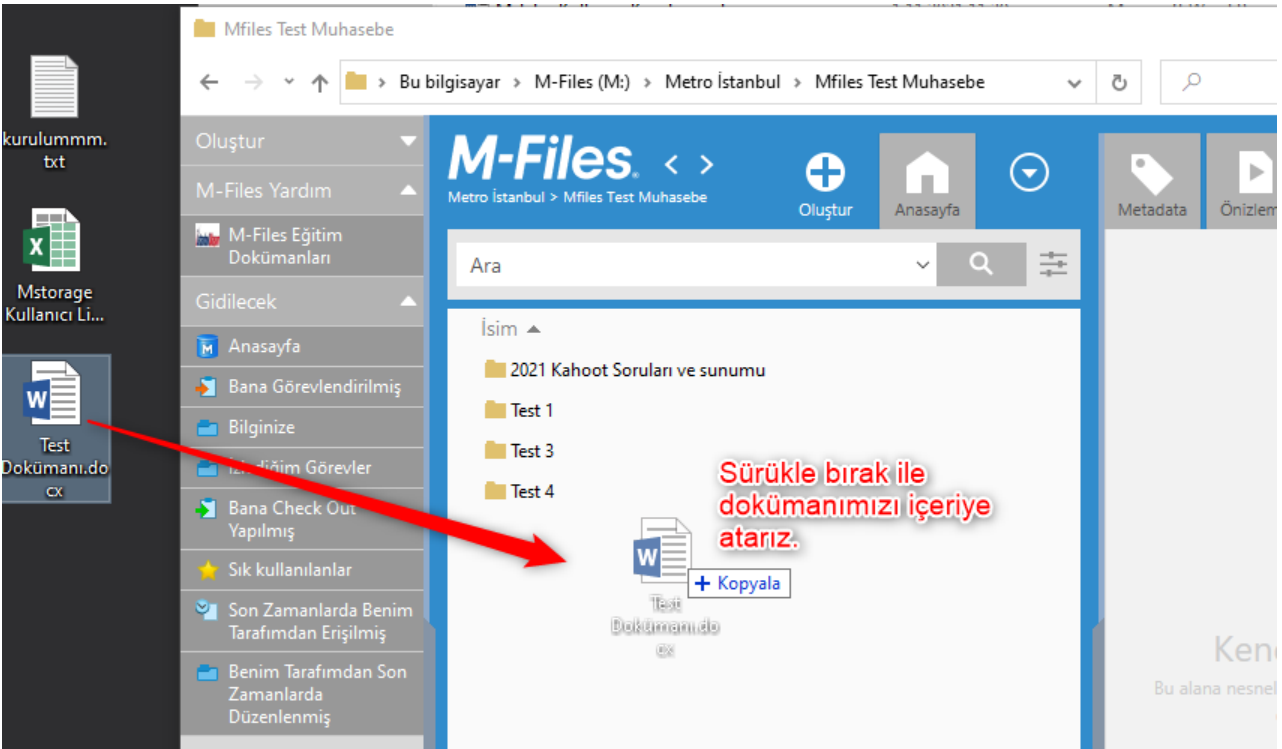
kurulummm.txt

Mstorage Kullanıcı Li...

Test Dokümanı.docx

Mfiles Test Muhasebe

Bu bilgisayar > M-Files (M:) > Metro İstanbul > Mfiles Test Muhasebe

Oluştur

M-Files Yardım

M-Files Eğitim Dokümanları

Gidilecek

Anasayfa

Bana Görevlendirilmiş

Bilginize

İzlediğim Görevler

Bana Check Out Yapılmış

Sık kullanılanlar

Son Zamanlarda Benim Tarafımdan Erişilmiş

Benim Tarafımdan Son Zamanlarda Düzenlenmiş

M-Files

Metro İstanbul > Mfiles Test Muhasebe

Oluştur

Anasayfa

Metadata

Önizlem

Ara

İsim

2021 Kahoot Soruları ve sunumu

Test 1

Test 3

Test 4

Sürükle bırak ile dokümanımızı içeriye atarız.

+ Kopyala

Test Dokümanı.docx

Ken

Bu alana nesnel